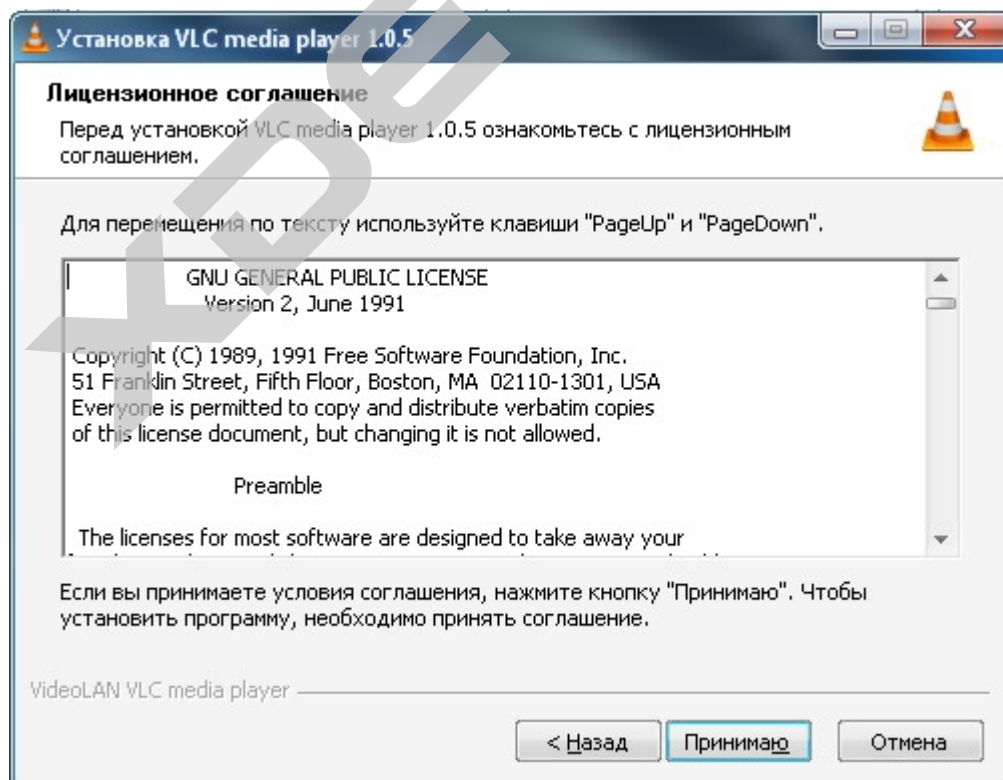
Установка VLC media player 1.0.5

Лицензионное соглашение

Перед установкой VLC media player 1.0.5 ознакомьтесь с лицензионным соглашением.

Для перемещения по тексту используйте клавиши "PageUp" и "PageDown".

GNU GENERAL PUBLIC LICENSE
Version 2, June 1991

Copyright (C) 1989, 1991 Free Software Foundation, Inc.
51 Franklin Street, Fifth Floor, Boston, MA 02110-1301, USA
Everyone is permitted to copy and distribute verbatim copies
of this license document, but changing it is not allowed.

Preamble

The licenses for most software are designed to take away your
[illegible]

Если вы принимаете условия соглашения, нажмите кнопку "Принимаю". Чтобы установить программу, необходимо принять соглашение.

VideoLAN VLC media player

< Назад
Принимаю
Отмена